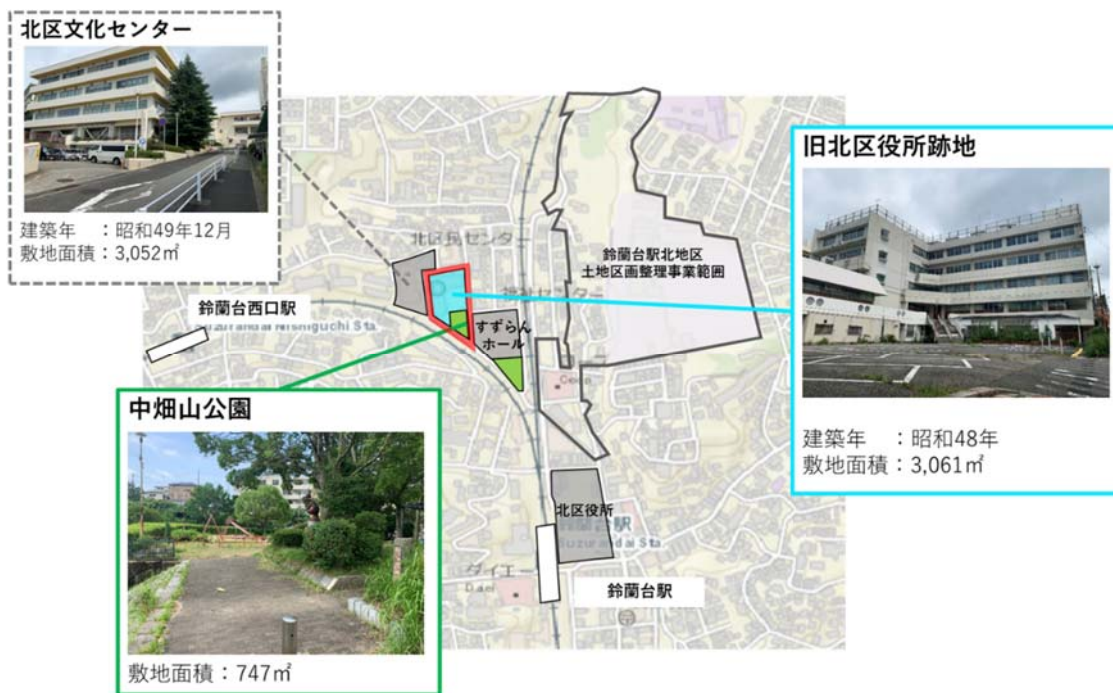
北区文化センター

建築年　：昭和49年12月
敷地面積：3,052㎡

旧北区役所跡地

建築年　：昭和48年
敷地面積：3,061㎡

北区民センター

鈴蘭台駅北地区
土地区画整理事業範囲

鈴蘭台西口駅
Suzurandai Nishiguchi Sta.

すずらんホール

中畑山公園

敷地面積：747㎡

北区役所

鈴蘭台駅
Suzurandai Sta.

鈴蘭台駅

ダイエー
Daiei